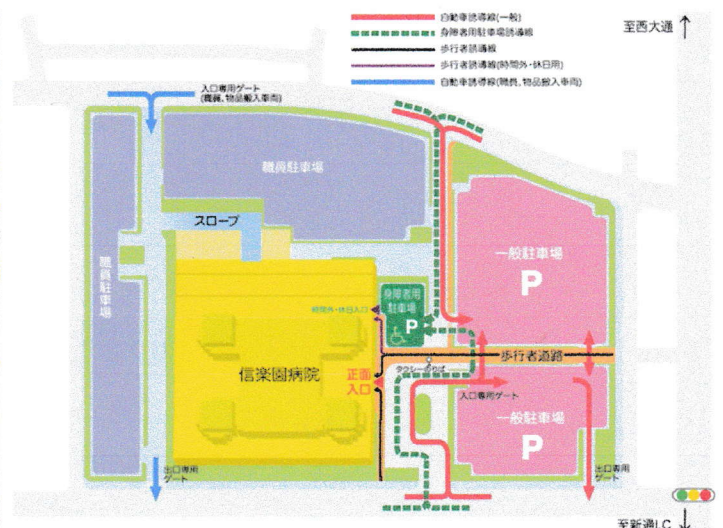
自動車誘導線(一般)
身障者用駐車場誘導線
歩行者誘導線
歩行者誘導線(時間外・休日用)
自動車誘導線(職員、物品搬入車両)

至西大通

入口専用ゲート
(職員、物品搬入車両)

職員駐車場

スロープ

職員駐車場

一般駐車場
P

身障者用駐車場
P

時間外・休日入口

信楽園病院

正面入口

タクシーのりば

歩行者通路

入口専用ゲート

一般駐車場
P

出口専用ゲート

出口専用ゲート

至新通I.C.